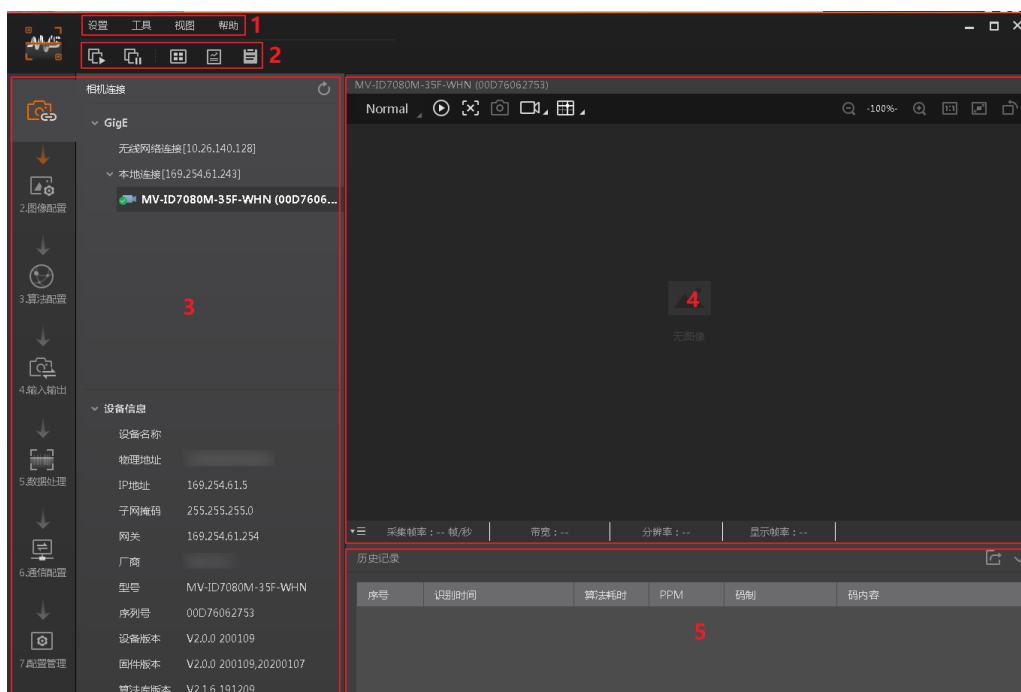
设置 工具 视图 帮助 1

2

相机连接

GigE

无线网络连接[10.26.140.128]

本地连接[169.254.61.243]

MV-ID7080M-35F-WHN (00D7606...

2.图像配置

3.算法配置

4.输入输出

5.数据处理

6.通信配置

7.配置管理

3

设备信息

设备名称

物理地址

IP地址 169.254.61.5

子网掩码 255.255.255.0

网关 169.254.61.254

厂商

型号 MV-ID7080M-35F-WHN

序列号 00D76062753

设备版本 V2.0.0 200109

固件版本 V2.0.0 200109,20200107

算法库版本 V2.1.6 191209

MV-ID7080M-35F-WHN (00D76062753)

Normal

-100%-

1:1

4

无图像

采集帧率：-- 帧/秒 带宽：-- 分辨率：-- 显示帧率：--

历史记录

| 序号 | 识别时间 | 算法耗时 | PPM | 码制 | 码内容 |
|---|---|---|---|---|---|

5